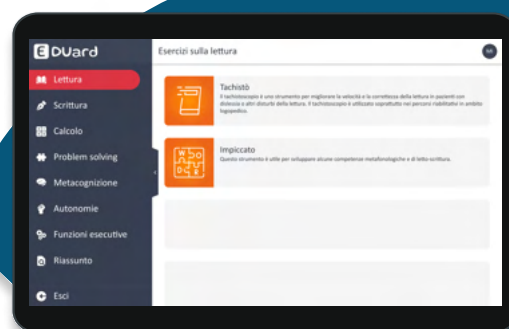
EDUard

Lettura
Scrittura
Calcolo
Problem solving
Metacognizione
Autonomie
Funzioni esecutive
Riassunto
Esci

Esercizi sulla lettura

MI

Tachistò
Il tachistoscopio è uno strumento per migliorare la velocità e la correttezza della lettura in pazienti con dislessia o altri disturbi della lettura. Il tachistoscopio è utilizzato soprattutto nei percorsi riabilitativi in ambito logopedico.

Impiccato
Questo strumento è utile per sviluppare alcune competenze metafonologiche e di letto-scrittura.